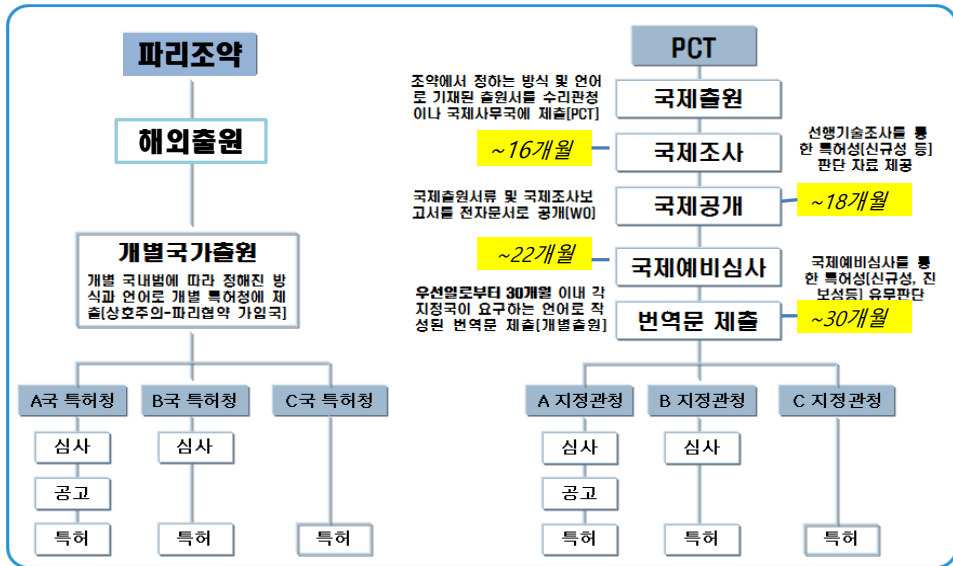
파리조약

해외출원

개별국가출원

개별 국내법에 따라 정해진 방식과 언어로 개별 특허청에 제출[상호주의-파리협약 가입국]

A국 특허청

B국 특허청

C국 특허청

심사

공고

특허

심사

특허

특허

PCT

조약에서 정하는 방식 및 언어로 기재된 출원서를 수리관청이나 국제사무국에 제출[PCT]

국제출원

~16개월

국제조사

선행기술조사를 통한 특허성[신규성 등] 판단 자료 제공

국제출원서류 및 국제조사보고서를 전자문서로 공개[WO]

국제공개

~18개월

~22개월

국제예비심사

국제예비심사를 통한 특허성[신규성, 진보성등] 유무판단

우선일로부터 30개월 이내 각 지정국이 요구하는 언어로 작성된 번역문 제출[개별출원]

번역문 제출

~30개월

A 지정관청

B 지정관청

C 지정관청

심사

공고

특허

심사

특허

특허